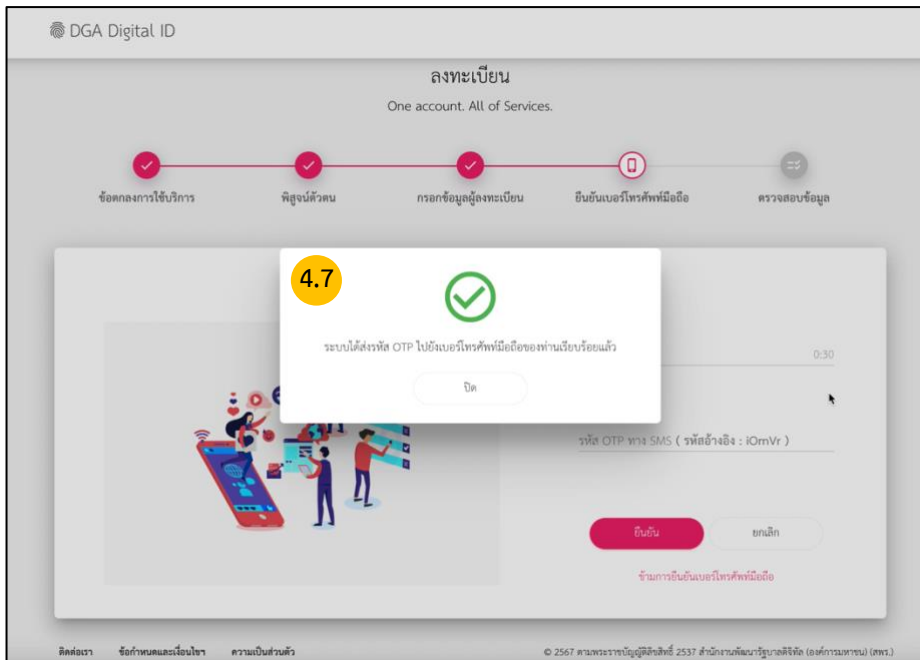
DGA Digital ID

ลงทะเบียน

One account. All of Services.

ข้อตกลงการใช้บริการ

พิสูจน์ตัวตน

กรอกข้อมูลผู้ลงทะเบียน

ยืนยันเบอร์โทรศัพท์มือถือ

ตรวจสอบข้อมูล

4.7

ระบบได้ส่งรหัส OTP ไปยังเบอร์โทรศัพท์มือถือของท่านเรียบร้อยแล้ว

ปิด

0:30

รหัส OTP ทาง SMS ( รหัสอ้างอิง : iOmVr )

ยืนยัน

ยกเลิก

ข้ามการยืนยันเบอร์โทรศัพท์มือถือ

ติดต่อเรา

ข้อกำหนดและเงื่อนไขฯ

ความเป็นส่วนตัว

© 2567 ตามพระราชบัญญัติลิขสิทธิ์ 2537 สำนักงานพัฒนารัฐบาลดิจิทัล (องค์การมหาชน) (สพร.)